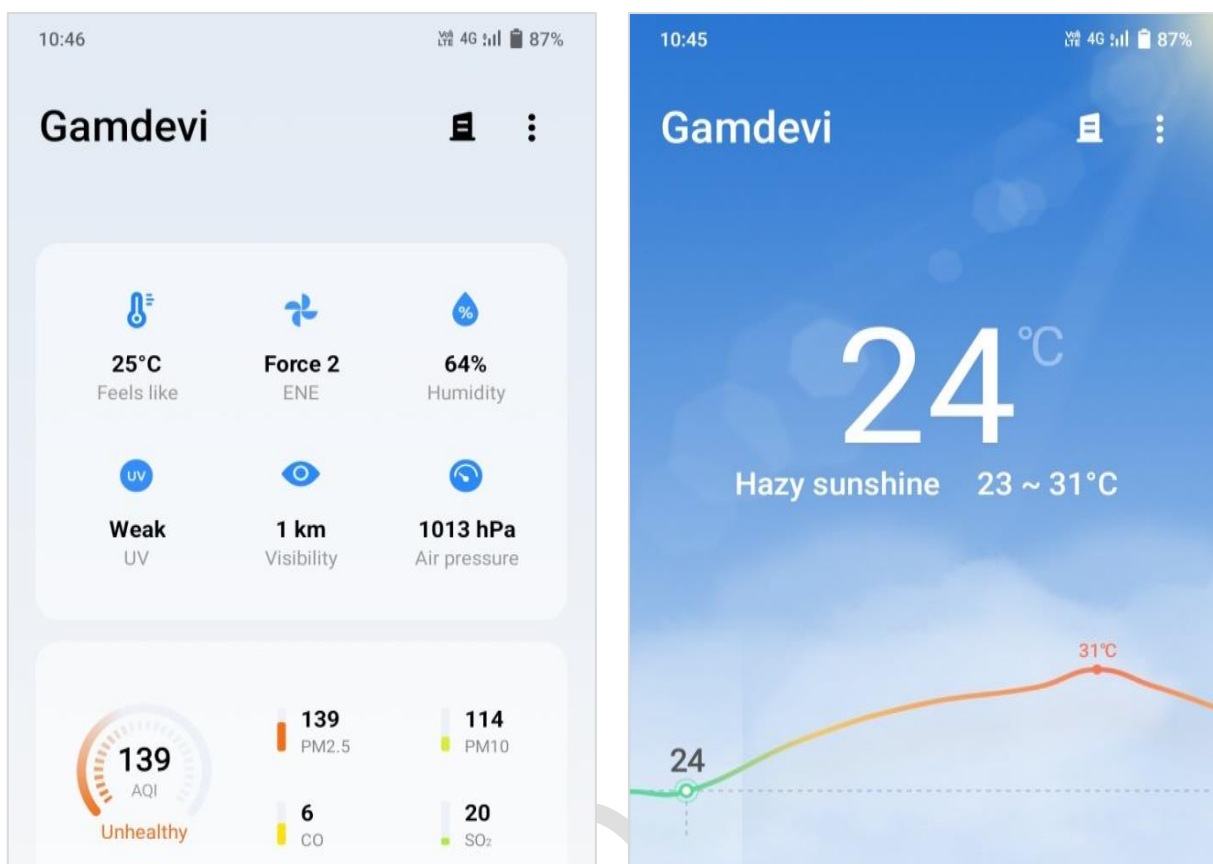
10:46

Vo LTE 4G 87%

Gamdevi

25°C
Feels like

Force 2
ENE

64%
Humidity

UV

Weak
UV

1 km
Visibility

1013 hPa
Air pressure

139
AQI
Unhealthy

139
PM2.5

114
PM10

6
CO

20
$SO_2$

10:45

Vo LTE 4G 87%

Gamdevi

24 ℃

Hazy sunshine 23 ~ 31°C

31℃

24